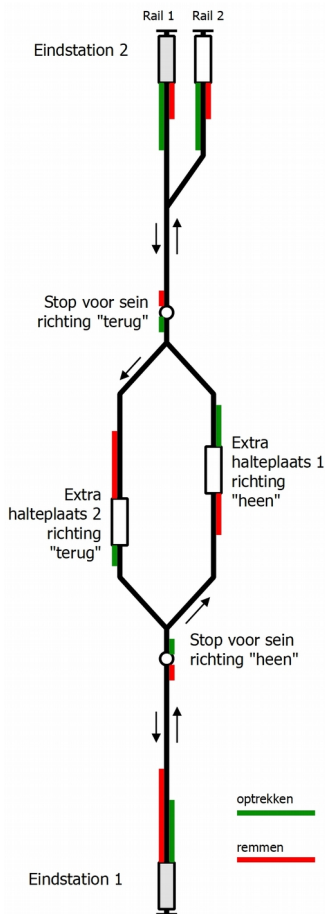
Rail 1 Rail 2

Eindstation 2

Stop voor sein richting "terug"

Extra halteplaats 1 richting "heen"

Extra halteplaats 2 richting "terug"

Stop voor sein richting "heen"

optrekken

remmen

Eindstation 1